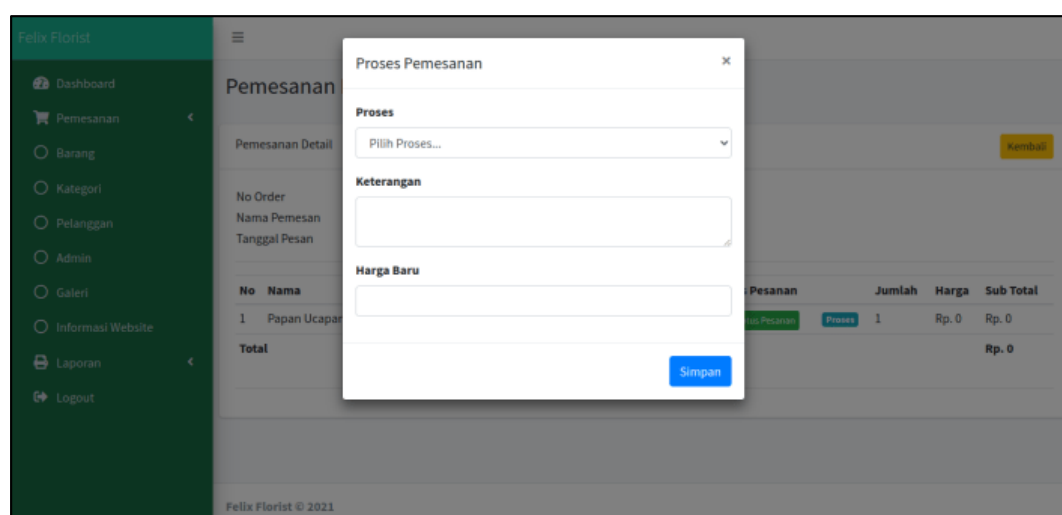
Felix Florist

Dashboard
Pemesanan
Barang
Kategori
Pelanggan
Admin
Galeri
Informasi Website
Laporan
Logout

Pemesanan

Pemesanan Detail

Kembali

No Order
Nama Pemesan
Tanggal Pesan

| No | Nama | Pesanan | | Jumlah | Harga | Sub Total |
|---|---|---|---|---|---|---|
| 1 | Papan Ucapan | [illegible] Pesanan | Proses | 1 | Rp. 0 | Rp. 0 |
| Total | | | | | | Rp. 0 |

Felix Florist © 2021

Proses Pemesanan ×

Proses
Pilih Proses...

Keterangan

Harga Baru

Simpan